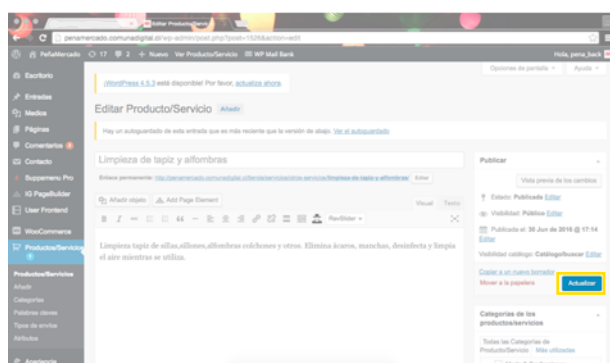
Editar Producto/Servic

penamercado.com.unadigital.cl/wp-admin/post.php?post=1526&action=edit

PeñaMercado 17 2 + Nuevo Ver Producto/Servicio WP Mail Bank Hola, pena_back

Escritorio
Entradas
Medios
Páginas
Comentarios
Contacto
Suppemenu Pro
KG PageBuilder
User Frontend
WooCommerce
Productos/Servicios
Productos/Servicios
Añadir
Categorías
Palabras claves
Tipos de envíos
Atributos
Apariencia

Opciones de pantalla

¡WordPress 4.5.3 está disponible! Por favor, actualiza ahora.

Editar Producto/Servicio Añadir

Hay un autoguardado de esta entrada que es más reciente que la versión de abajo. Ver el autoguardado

Limpieza de tapiz y alfombras

Enlace permanente: http://penamercado.com.unadigital.cl/tienda/servicios/limpieza-de-tapiz-y-alfombras/ Editar

Añadir objeto Add Page Element

Visual Texto

RevSlider

Limpieza tapiz de sillas,sillones,alfombras colchones y otros. Elimina ácaros, manchas, desinfecta y limpia el aire mientras se utiliza.

Publicar

Vista previa de los cambios

Estado: Publicada Editar

Visibilidad: Público Editar

Publicada el: 30 Jun de 2016 @ 17:14 Editar

Visibilidad catálogo: Catálogo/buscar Editar

Copiar a un nuevo borrador

Mover a la papelera

Actualizar

Categorías de los productos/servicios

Todas las Categorías de Producto/Servicio Más utilizadas